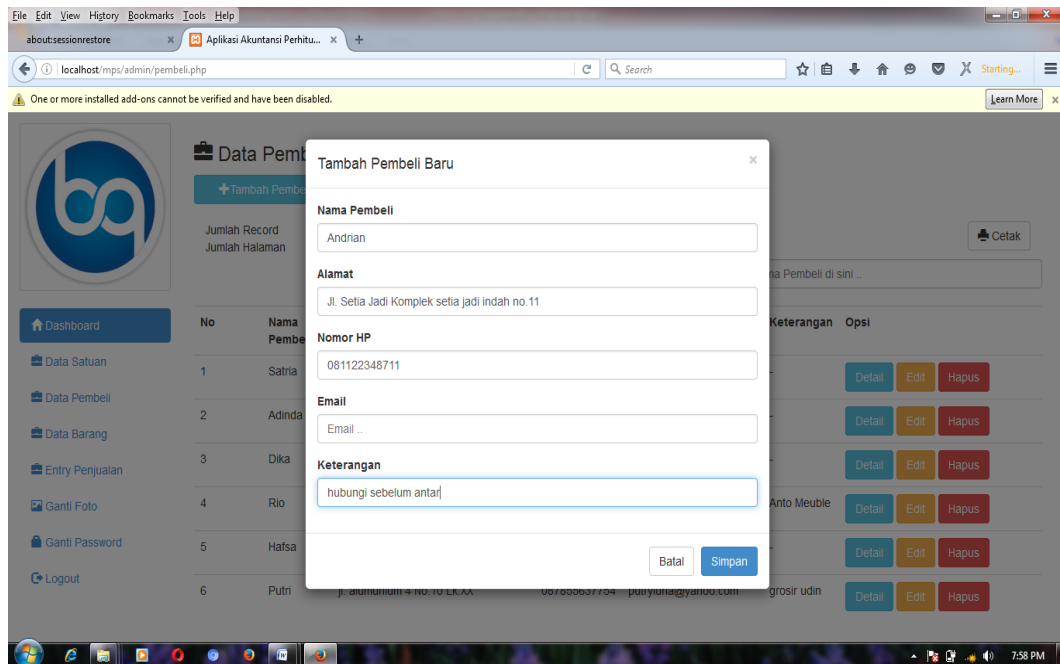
File Edit View History Bookmarks Tools Help
about:sessionrestore ×
Aplikasi Akuntansi Perhitu... × +
localhost/mps/admin/pembeli.php
Search
Starting...
One or more installed add-ons cannot be verified and have been disabled.
Learn More

Data Pemb
Tambah Pembe
Jumlah Record
Jumlah Halaman
Cetak
na Pembeli di sini ...

Dashboard
Data Satuan
Data Pembeli
Data Barang
Entry Penjualan
Ganti Foto
Ganti Password
Logout

| No | Nama Pembe | | | | Keterangan | Opsi |
|---|---|---|---|---|---|---|
| 1 | Satria | | | | - | Detail Edit Hapus |
| 2 | Adinda | | | | - | Detail Edit Hapus |
| 3 | Dika | | | | - | Detail Edit Hapus |
| 4 | Rio | | | | Anto Meuble | Detail Edit Hapus |
| 5 | Hafsa | | | | - | Detail Edit Hapus |
| 6 | Putri | jl. alumunium 4 No.10 LK.XX | 087856637754 | putryuna@yahoo.com | grosir udin | Detail Edit Hapus |

Tambah Pembeli Baru
×
Nama Pembeli
Andrian
Alamat
Jl. Setia Jadi Komplek setia jadi indah no.11
Nomor HP
081122348711
Email
Email ..
Keterangan
hubungi sebelum antar
Batal
Simpan

7:58 PM